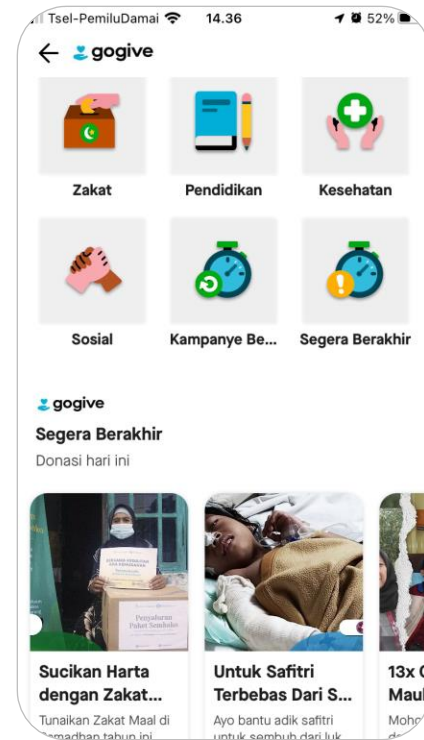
Tsel-PemiluDamai 14.36 52%

gogive

Zakat

Pendidikan

Kesehatan

Sosial

Kampanye Be...

Segera Berakhir

gogive

Segera Berakhir

Donasi hari ini

Penyaluran Paket Sembako

Sucikan Harta dengan Zakat...

Tunaikan Zakat Maal di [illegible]madhan tahun ini

Untuk Safitri Terbebas Dari S...

Ayo bantu adik safitri untuk sembuh dari luk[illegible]

13x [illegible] Maul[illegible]

Moho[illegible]